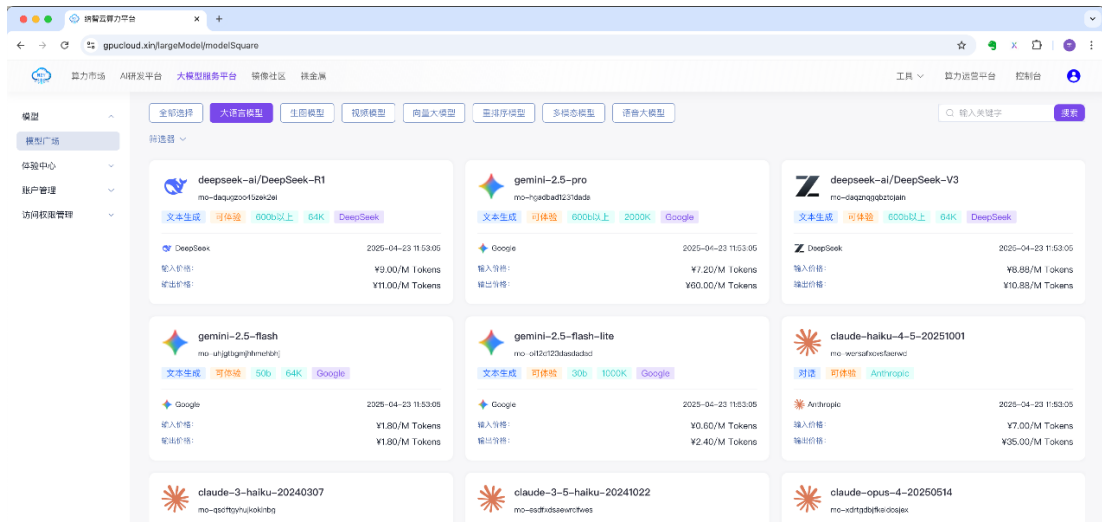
摘智云算力平台

gpucloud.xin/largeModel/modelSquare

算力市场 AI研发平台 大模型服务平台 镜像社区 狼金派

工具 算力运营平台 控制台

模型
模型广场
体验中心
账户管理
访问权限管理

全部选择 大语言模型 生图模型 视频模型 向量大模型 重排序模型 多模态模型 语音大模型

输入关键字 搜索

筛选器

deepseek-ai/DeepSeek-R1
mo-daquqzoo45zek2ei
文本生成 可体验 600b以上 64K DeepSeek
DeepSeek 2025-04-23 11:53:05
输入价格: ¥9.00/M Tokens
输出价格: ¥11.00/M Tokens

gemini-2.5-pro
mo-hgadbad1231dada
文本生成 可体验 600b以上 2000K Google
Google 2025-04-23 11:53:05
输入价格: ¥7.20/M Tokens
输出价格: ¥60.00/M Tokens

deepseek-ai/DeepSeek-V3
mo-daqznqgqbztcjain
文本生成 可体验 600b以上 64K DeepSeek
DeepSeek 2025-04-23 11:53:05
输入价格: ¥8.88/M Tokens
输出价格: ¥10.88/M Tokens

gemini-2.5-flash
mo-uhjgtbgmjhhmehbhj
文本生成 可体验 50b 64K Google
Google 2025-04-23 11:53:05
输入价格: ¥1.80/M Tokens
输出价格: ¥1.80/M Tokens

gemini-2.5-flash-lite
mo-ol12c123dasdadad
文本生成 可体验 30b 1000K Google
Google 2025-04-23 11:53:05
输入价格: ¥0.60/M Tokens
输出价格: ¥2.40/M Tokens

claude-haiku-4-5-20251001
mo-wersafxoesfaenwd
对话 可体验 Anthropic
Anthropic 2025-04-23 11:53:05
输入价格: ¥7.00/M Tokens
输出价格: ¥35.00/M Tokens

claude-3-haiku-20240307
mo-qsoftqyhujkokinbq

claude-3-5-haiku-20241022
mo-esdfxdsaewrcftwes

claude-opus-4-20250514
mo-xdrtqdbjfkeidbsjex